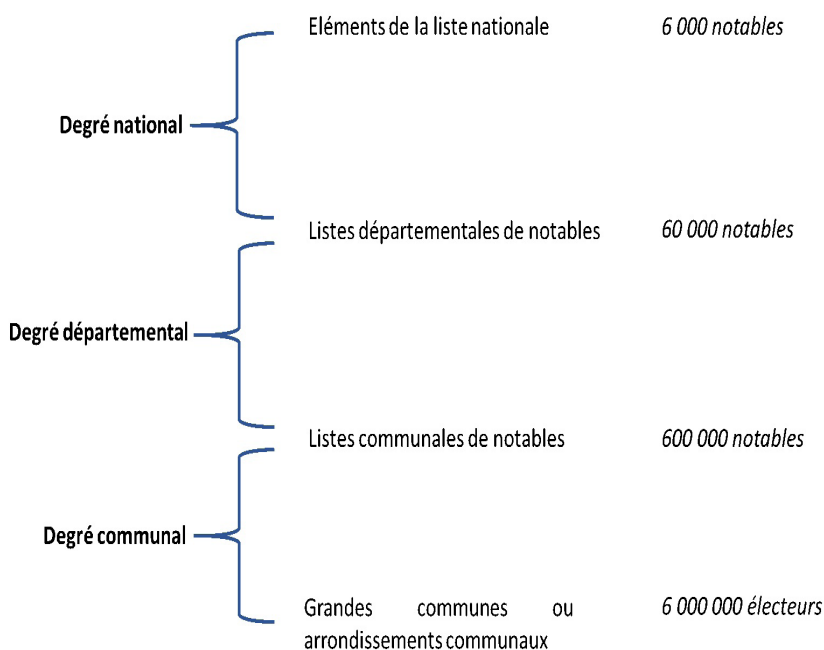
Eléments de la liste nationale 6 000 notables

Degré national

Listes départementales de notables 60 000 notables

Degré départemental

Listes communales de notables 600 000 notables

Degré communal

Grandes communes ou arrondissements communaux 6 000 000 électeurs